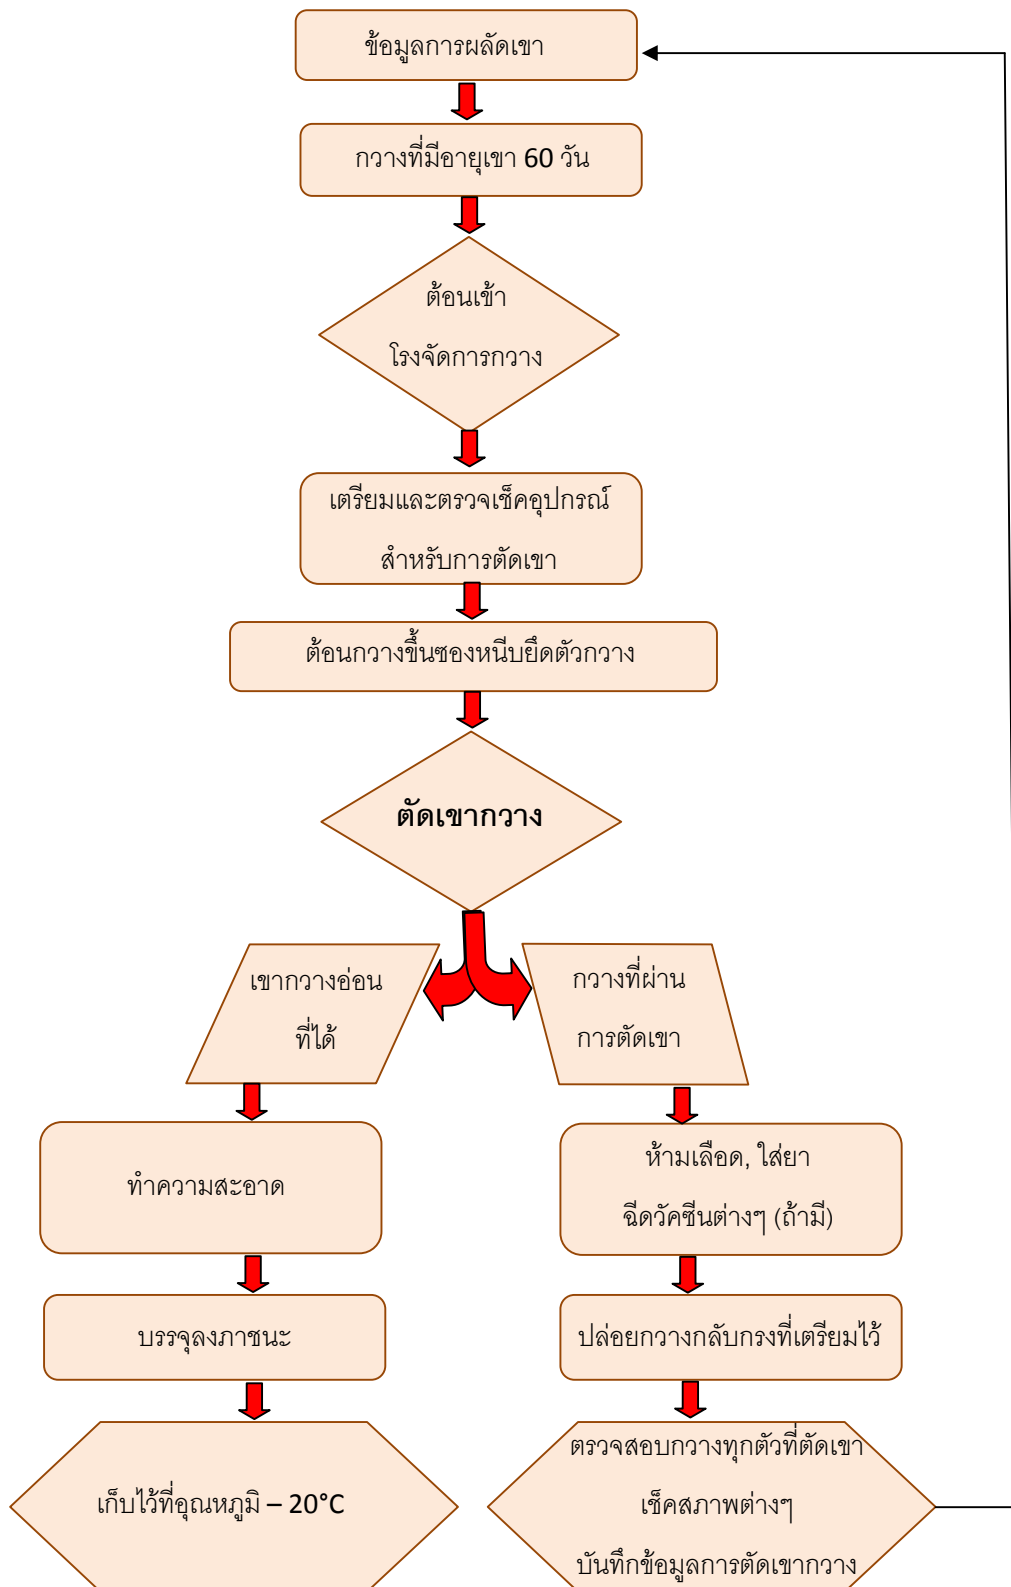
ข้อมูลการผลัดเขา

กวางที่มีอายุเขา 60 วัน

ต้อนเข้า
โรงจัดการกวาง

เตรียมและตรวจเช็คอุปกรณ์
สำหรับการตัดเขา

ต้อนกวางขึ้นซองหนีบยึดตัวกวาง

ตัดเขากวาง

เขากวางอ่อน
ที่ได้

กวางที่ผ่าน
การตัดเขา

ทำความสะอาด

ห้ามเลือด, ใส่ยา
ฉีดวัคซีนต่างๆ (ถ้ามี)

บรรจุลงภาชนะ

ปล่อยกวางกลับกรงที่เตรียมไว้

เก็บไว้ที่อุณหภูมิ – 20°C

ตรวจสอบกวางทุกตัวที่ตัดเขา
เช็คสภาพต่างๆ
บันทึกข้อมูลการตัดเขากวาง